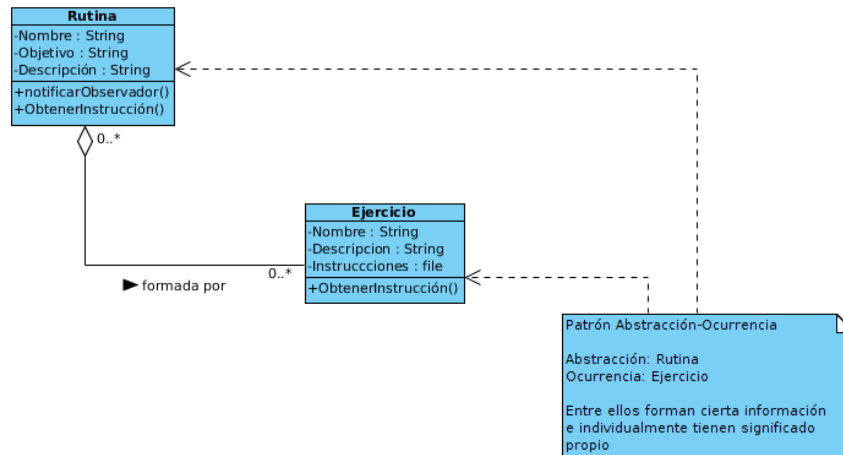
Rutina

-Nombre : String
-Objetivo : String
-Descripción : String

+notificarObservador()
+ObtenerInstrucción()

0..*

Ejercicio

-Nombre : String
-Descripcion : String
-Instruccciones : file

+ObtenerInstrucción()

0..*

formada por

Patrón Abstracción-Ocurrencia

Abstracción: Rutina
Ocurrencia: Ejercicio

Entre ellos forman cierta información e individualmente tienen significado propio